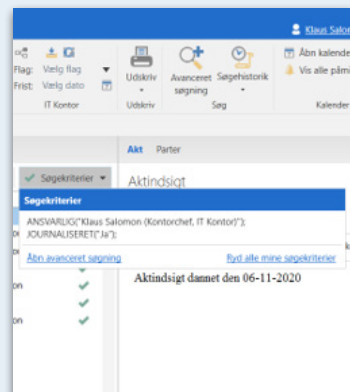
Klaus Salom

Flag: Vælg flag
Frist: Vælg dato
IT Kontor

Udskriv
Udskriv

Avanceret søgning
Søgehistorik
Søg

Åbn kalend
Vis alle påmi
Kalender

Akt Parter

Søgekriterier

Aktindsigt

Søgekriterier

ANSVARLIG("Klaus Salomon (Kontorchef, IT Kontor)");
JOURNALISERET("Ja");

Åbn avanceret søgning
Ryd alle mine søgekriterier

Aktindsigt dannet den 06-11-2020

on

on